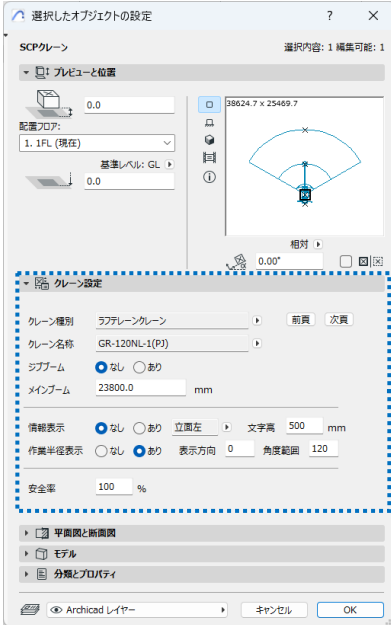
選択したオブジェクトの設定 ? ×

SCPクレーン

選択内容: 1 編集可能: 1

プレビューと位置

0.0

配置フロア:

1. 1FL (現在)

基準レベル: GL

0.0

38624.7 x 25469.7

相対

0.00°

クレーン設定

クレーン種別 ラフテレーンクレーン 前頁 次頁

クレーン名称 GR-120NL-1(PJ)

ジブブーム なし あり

メインブーム 23800.0 mm

情報表示 なし あり 立面左 文字高 500 mm

作業半径表示 なし あり 表示方向 0 角度範囲 120

安全率 100 %

平面図と断面図

モデル

分類とプロパティ

Archicad レイヤー

キャンセル OK